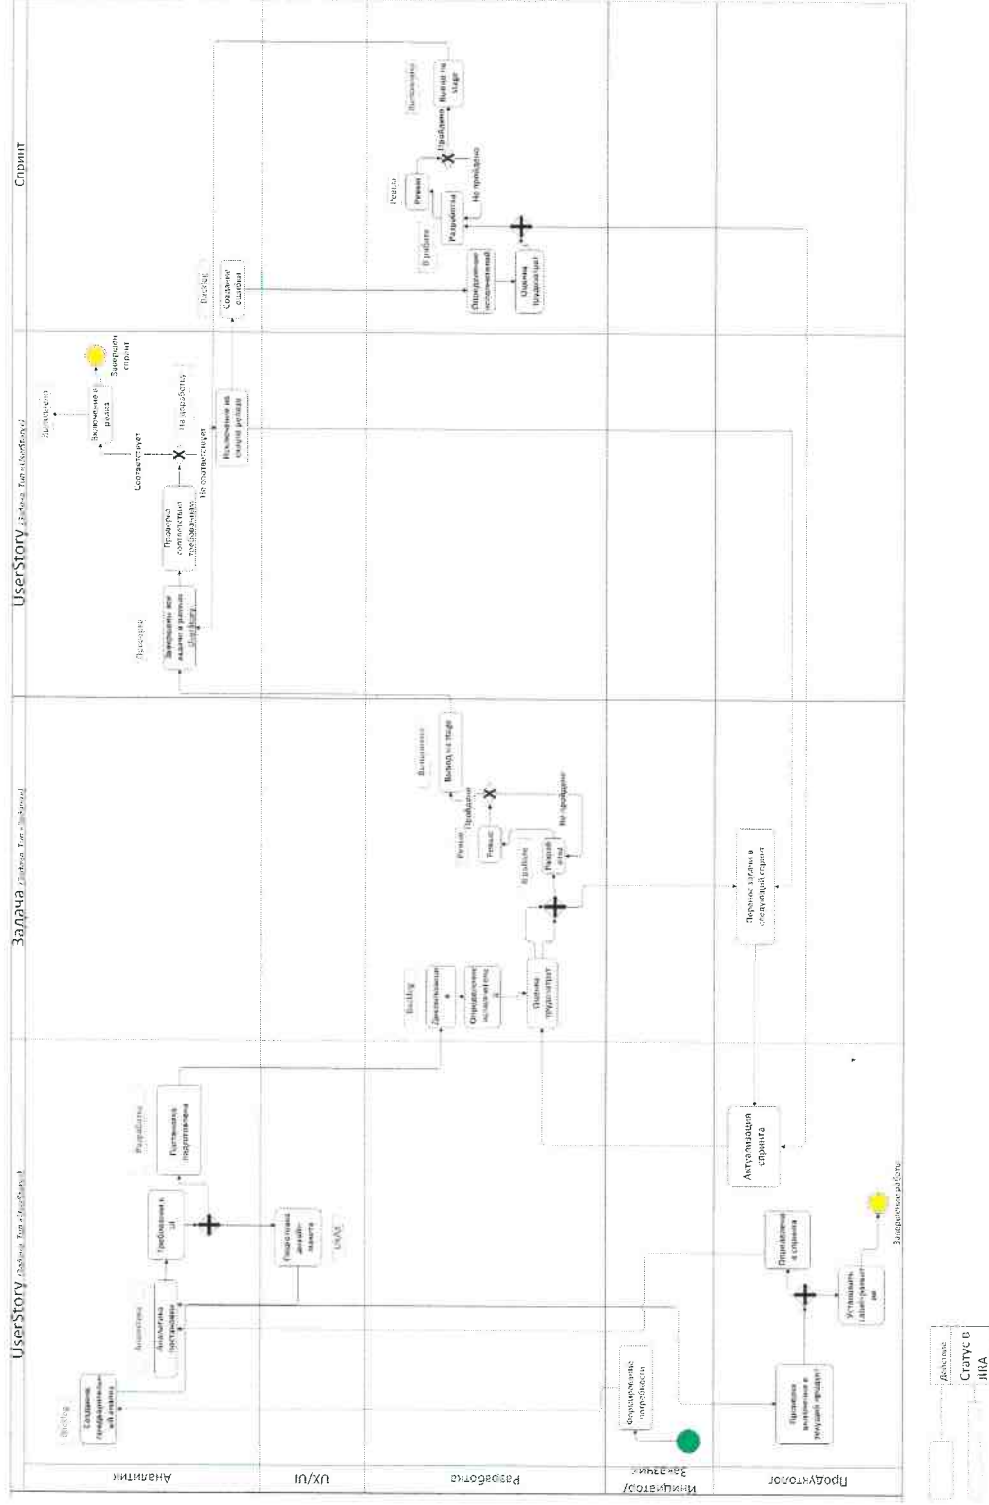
UserStory (Задача. Тип «UserStory»)
Задача (Задача. Тип «Задача»)
UserStory (Задача. Тип «UserStory»)
Спринт

Аналитика
UX/UI
Разработка
Инициатор/Заказчик
Продуктолог

Backlog
Создание предварительной оценки
Аналитика
Аналитика постановки
Требования к UI
Разработка
Постановка подготовлена
Подготовка дизайн-макета
UX/UI
Формирование потребности
Проверка включения в текущий продукт
Планирование в спринте
Установить label-релиз
Завершение работы

Backlog
Декомпозиция
Определение исполнителя
Оценка трудозатрат
В работе
Разработка
Ревью
Ревью
Пройдено
Не пройдено
Выполнено
Вывод на stage
Актуализация спринта
Перенос задачи в следующий спринт

Проверка
Завершены все задачи в рамках UserStory
Проверка соответствия требованиям
Соответствует
Не соответствует
На доработку
Выполнено
Включение в релиз
Завершен спринт
Исключение из скоупа релиза
Backlog
Создание ошибки

В работе
Определение исполнителей
Оценка трудозатрат
Разработка
Ревью
Ревью
Пройдено
Не пройдено
Выполнено
Вывод на stage

Действие
Статус в JIRA